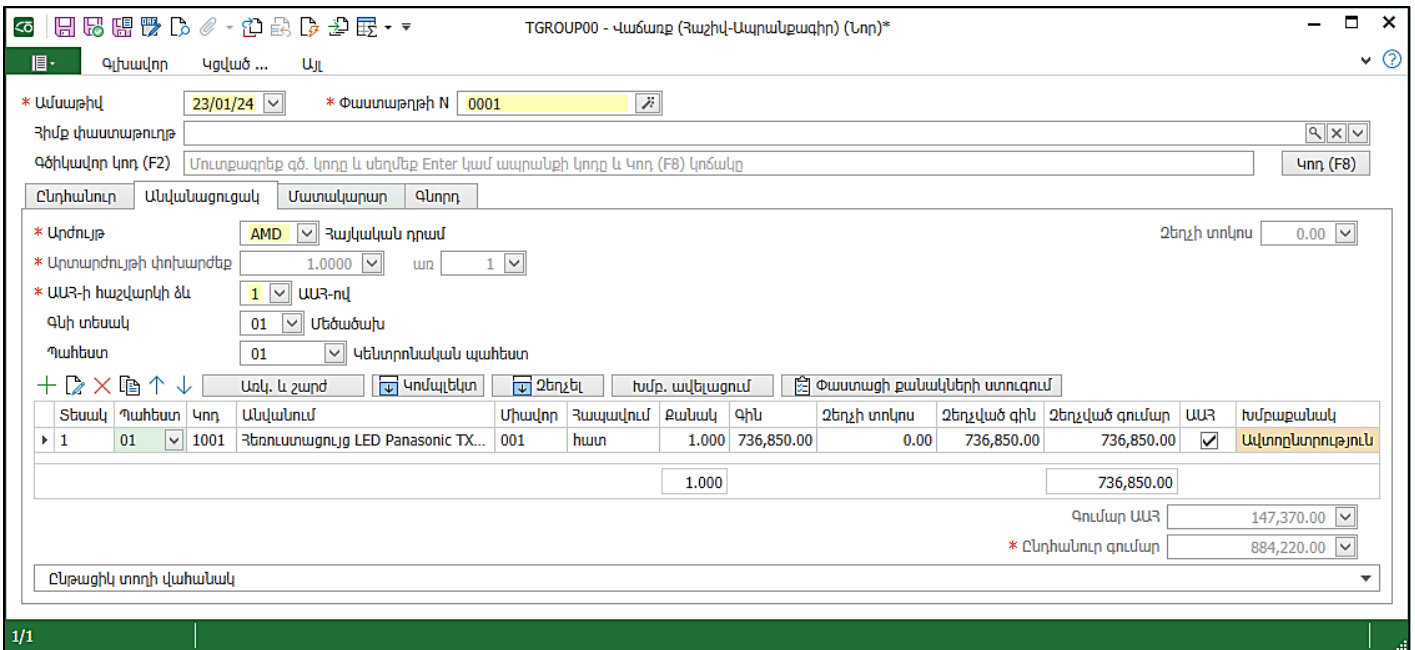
TGROUP00 - Վաճառք (Հաշիվ-Ապրանքագիր) (Նոր)*

Գլխավոր Կցված ... Այլ

* Ամսաթիվ 23/01/24
* Փաստաթղթի N 0001
Հիմք փաստաթուղթ
Գծիկավոր կոդ (F2) Մուտքագրեք գծ. կոդը և սեղմեք Enter կամ ապրանքի կոդը և Կոդ (F8) կոճակը
Կոդ (F8)

Ընդհանուր | Անվանացուցակ | Մատակարար | Գնորդ

* Արժույթ AMD Հայկական դրամ
Զեղչի տոկոս 0.00
* Արտարժույթի փոխարժեք 1.0000 առ 1
* ԱԱՀ-ի հաշվարկի ձև 1 ԱԱՀ-ով
Գնի տեսակ 01 Մեծածախ
Պահեստ 01 Կենտրոնական պահեստ

Ավելացնել Ավ. և շարժ | Կոմպլեկտ | Զեղչել | Խմբ. ավելացում | Փաստացի քանակների ստուգում

| Տեսակ | Պահեստ | Կոդ | Անվանում | Միավոր | Հապավում | Քանակ | Գին | Զեղչի տոկոս | Զեղչված գին | Զեղչված գումար | ԱԱՀ | Խմբաքանակ |
|---|---|---|---|---|---|---|---|---|---|---|---|---|
| 1 | 01 | 1001 | Հեռուստացույց LED Panasonic TX... | 001 | հատ | 1.000 | 736,850.00 | 0.00 | 736,850.00 | 736,850.00 | ☑ | Ավտոընտրություն |

1.000 736,850.00

Գումար ԱԱՀ 147,370.00
* Ընդհանուր գումար 884,220.00

Ընթացիկ տողի վահանակ

1/1